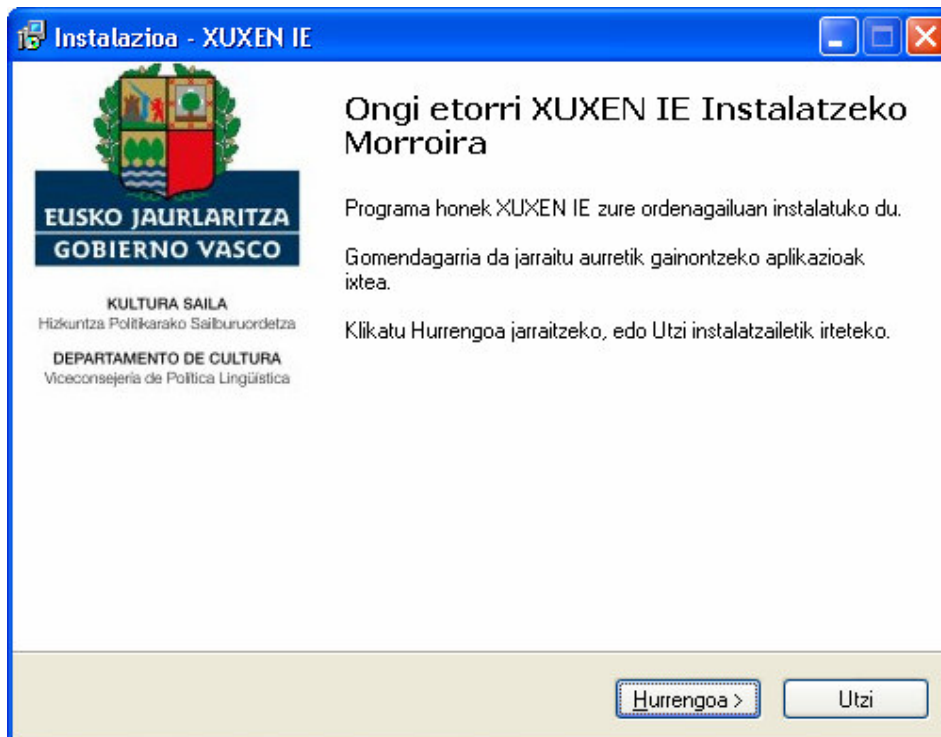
Instalazioa - XUXEN IE

EUSKO JAURLARITZA
GOBIERNO VASCO

KULTURA SAILA
Hizkuntza Politikarako Sailburuordetza

DEPARTAMENTO DE CULTURA
Viceconsejería de Política Lingüística

Ongi etorri XUXEN IE Instalatzeko Morroira

Programa honek XUXEN IE zure ordenagailuan instalatuko du.

Gomendagarria da jarraitu aurretik gainontzeko aplikazioak ixtea.

Klikatu Hurrengoa jarraitzeko, edo Utzi instalatzailetik irteteko.

Hurrengoa >

Utzi